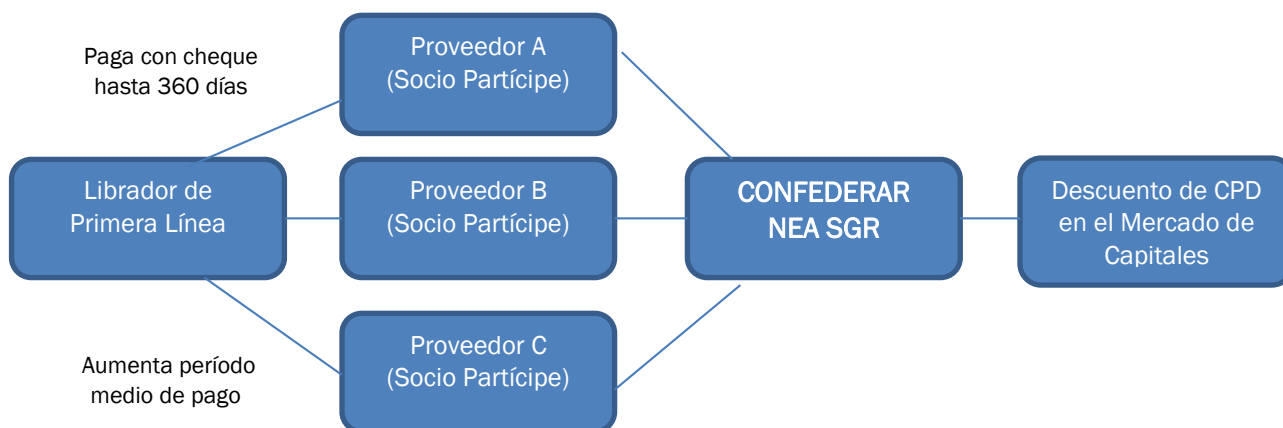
Paga con cheque hasta 360 días

Proveedor A
(Socio Partícipe)

Librador de Primera Línea

Proveedor B
(Socio Partícipe)

CONFEDERAR NEA SGR

Descuento de CPD en el Mercado de Capitales

Aumenta período medio de pago

Proveedor C
(Socio Partícipe)